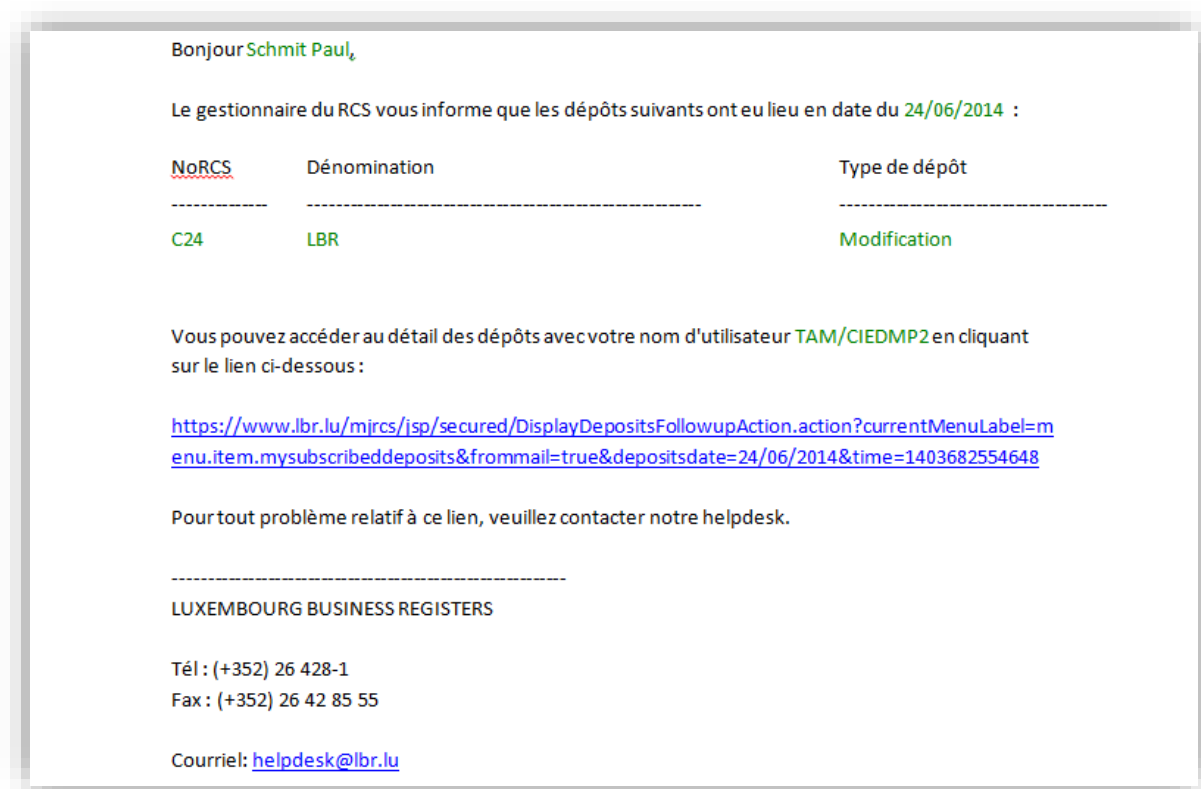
Bonjour Schmit Paul,

Le gestionnaire du RCS vous informe que les dépôts suivants ont eu lieu en date du 24/06/2014 :

| NoRCS | Dénomination | Type de dépôt |
|---|---|---|
| ------------- | ------------------------------------------------------ | ------------------------------------- |
| C24 | LBR | Modification |

Vous pouvez accéder au détail des dépôts avec votre nom d'utilisateur TAM/CIEDMP2 en cliquant sur le lien ci-dessous :

https://www.lbr.lu/mjrcs/jsp/secured/DisplayDepositsFollowupAction.action?currentMenuLabel=menu.item.mysubscribeddeposits&frommail=true&depositsdate=24/06/2014&time=1403682554648

Pour tout problème relatif à ce lien, veuillez contacter notre helpdesk.

------------------------------------------------------
LUXEMBOURG BUSINESS REGISTERS

Tél : (+352) 26 428-1
Fax : (+352) 26 42 85 55

Courriel: helpdesk@lbr.lu